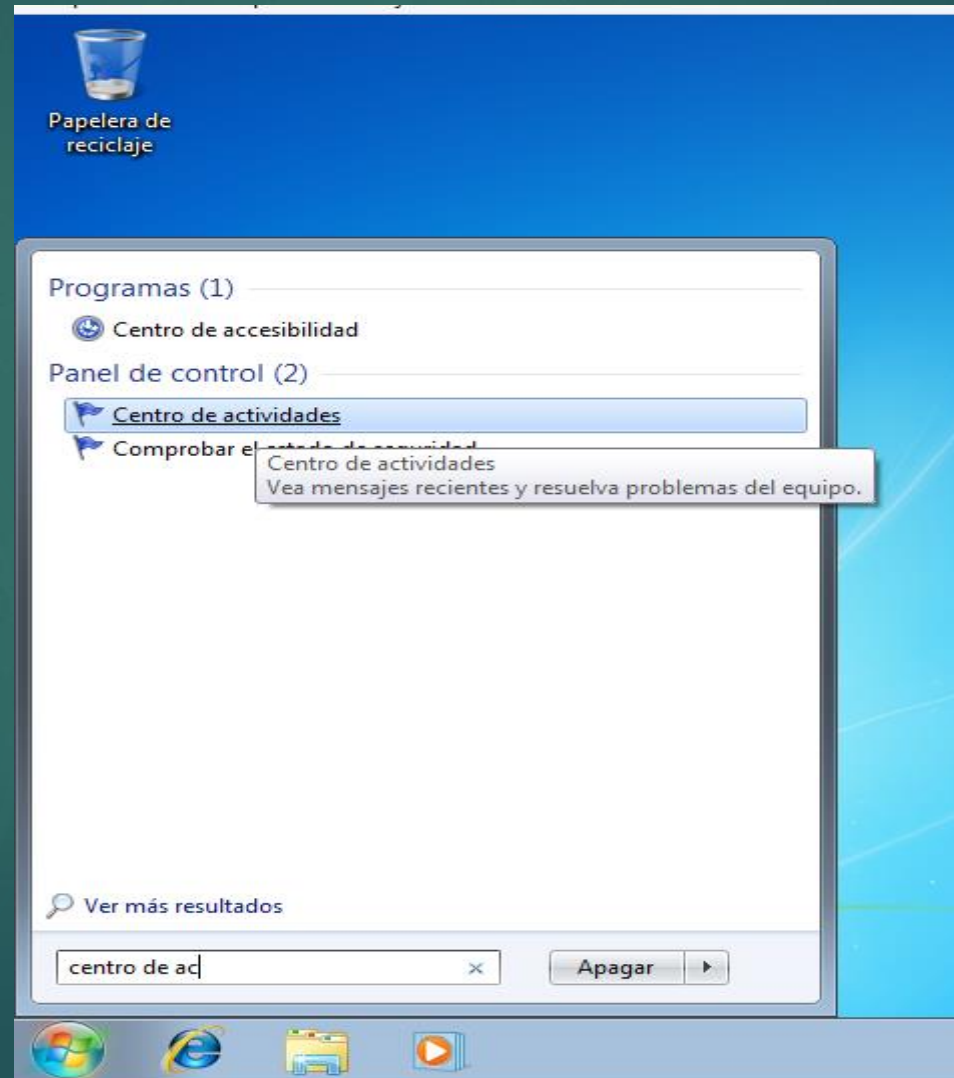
Papelera de reciclaje

Programas (1)

Centro de accesibilidad

Panel de control (2)

Centro de actividades

Comprobar el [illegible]

Centro de actividades
Vea mensajes recientes y resuelva problemas del equipo.

Ver más resultados

centro de ac

×

Apagar